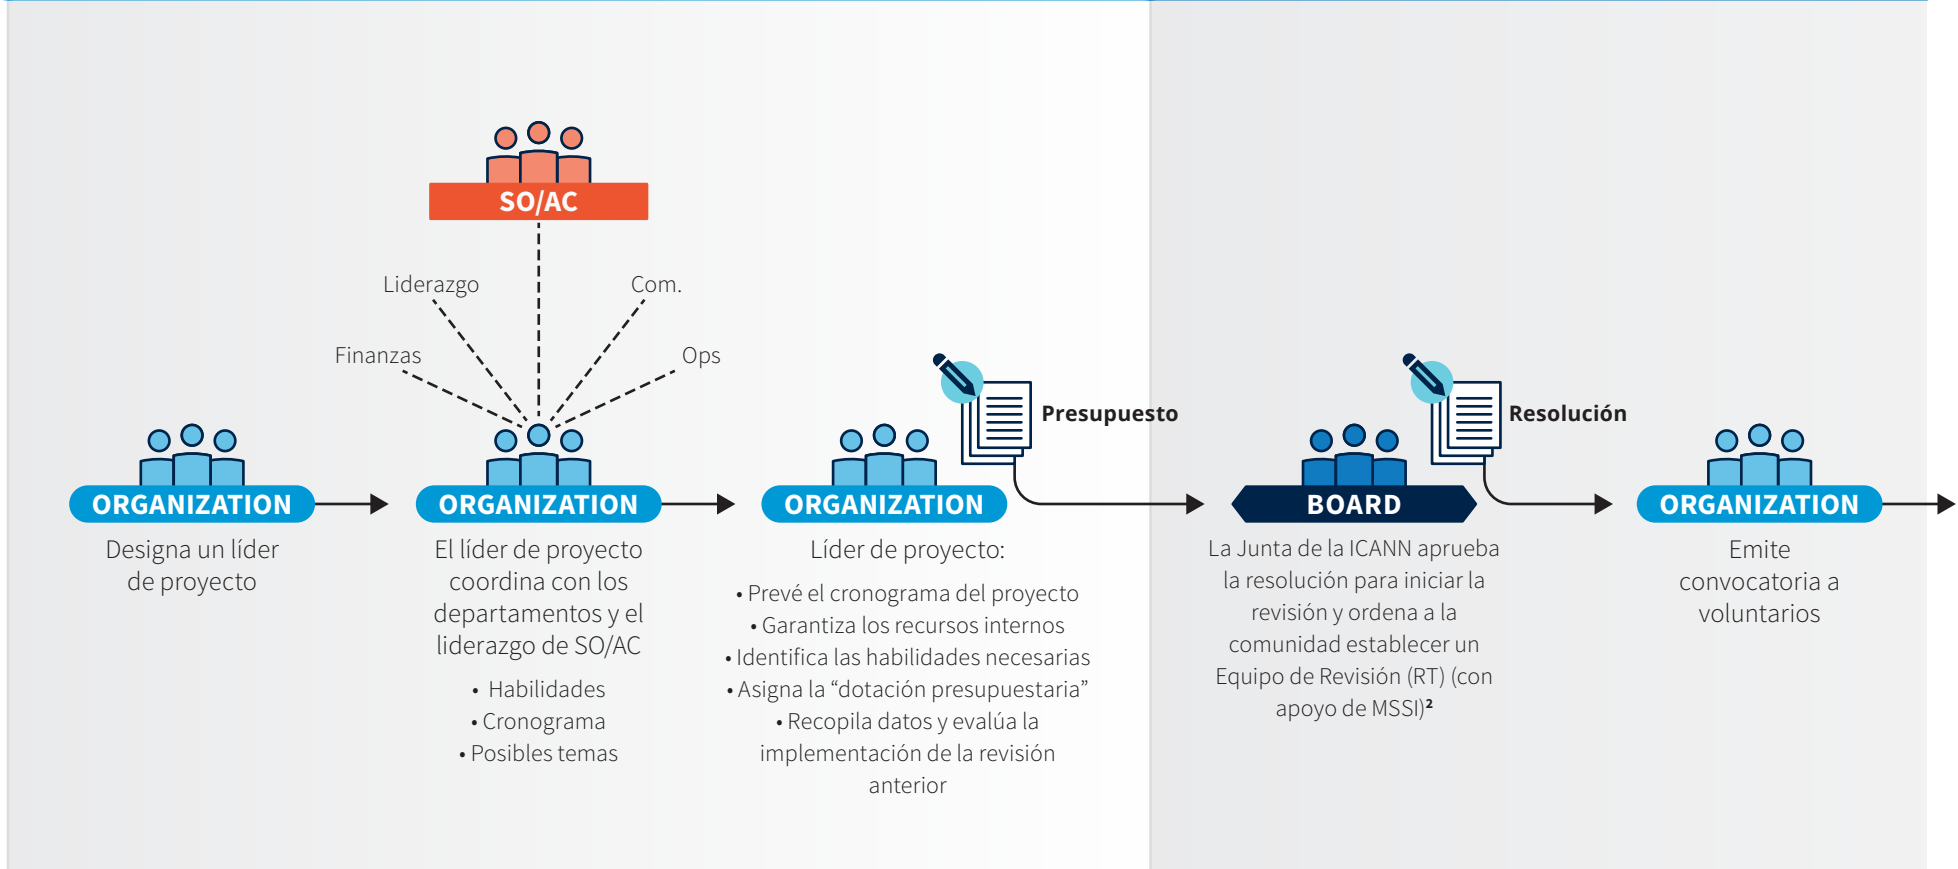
SO/AC

Liderazgo

Com.

Finanzas

Ops

ORGANIZATION

Designa un líder de proyecto

ORGANIZATION

El líder de proyecto coordina con los departamentos y el liderazgo de SO/AC

• Habilidades
• Cronograma
• Posibles temas

Presupuesto

ORGANIZATION

Líder de proyecto:

• Prevé el cronograma del proyecto
• Garantiza los recursos internos
• Identifica las habilidades necesarias
• Asigna la “dotación presupuestaria”
• Recopila datos y evalúa la implementación de la revisión anterior

Resolución

BOARD

La Junta de la ICANN aprueba la resolución para iniciar la revisión y ordena a la comunidad establecer un Equipo de Revisión (RT) (con apoyo de MSSI)²

ORGANIZATION

Emite convocatoria a voluntarios